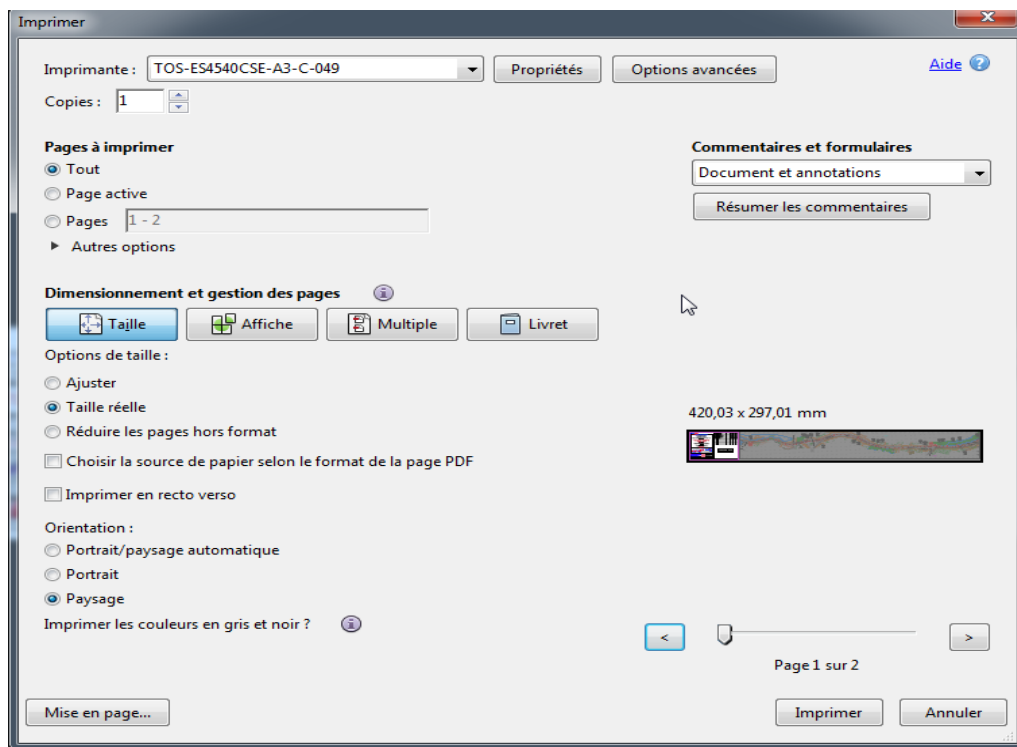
Imprimer

Imprimante : TOS-ES4540CSE-A3-C-049 Propriétés Options avancées

Aide

Copies : 1

Pages à imprimer
Tout
Page active
Pages 1 - 2
Autres options

Commentaires et formulaires
Document et annotations
Résumer les commentaires

Dimensionnement et gestion des pages
Taille Affiche Multiple Livret

Options de taille :
Ajuster
Taille réelle
Réduire les pages hors format
Choisir la source de papier selon le format de la page PDF

Imprimer en recto verso

Orientation :
Portrait/paysage automatique
Portrait
Paysage

Imprimer les couleurs en gris et noir ?

420,03 x 297,01 mm

<
>
Page 1 sur 2

Mise en page...

Imprimer Annuler